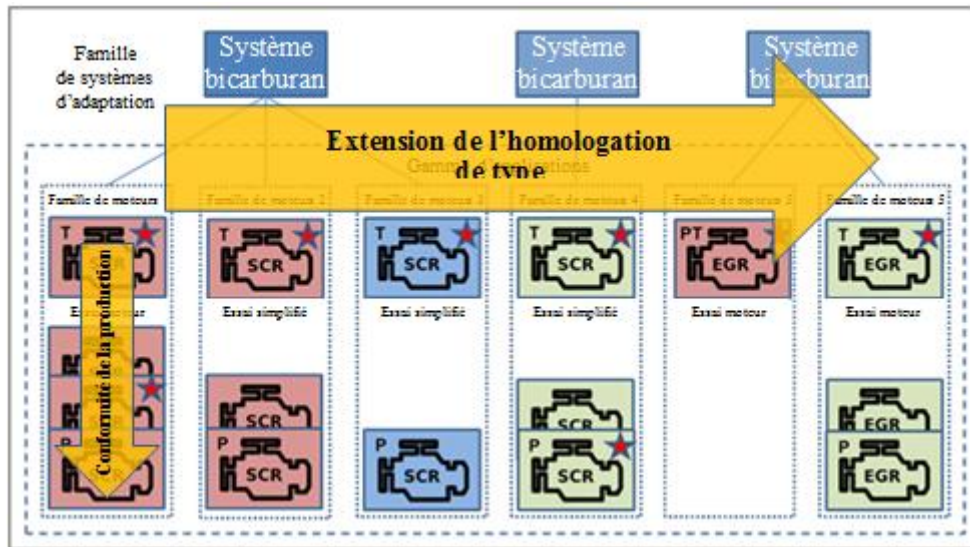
Famille de systèmes d'adaptation

Système bicarburan

Système bicarburan

Système bicarburan

Extension de l'homologation de type

Gamme d'applications

Famille de moteurs

Famille de moteurs 2

Famille de moteurs 3

Famille de moteurs 4

Famille de moteurs 5

Famille de moteurs 5

T

T
SCR

T
SCR

T
SCR

PT
EGR

T
EGR

Essai moteur

Essai simplifié

Essai simplifié

Essai simplifié

Essai moteur

Essai moteur

Conformité de la production

SCR

P
SCR

P
SCR

SCR

P
SCR

EGR

P
EGR

P